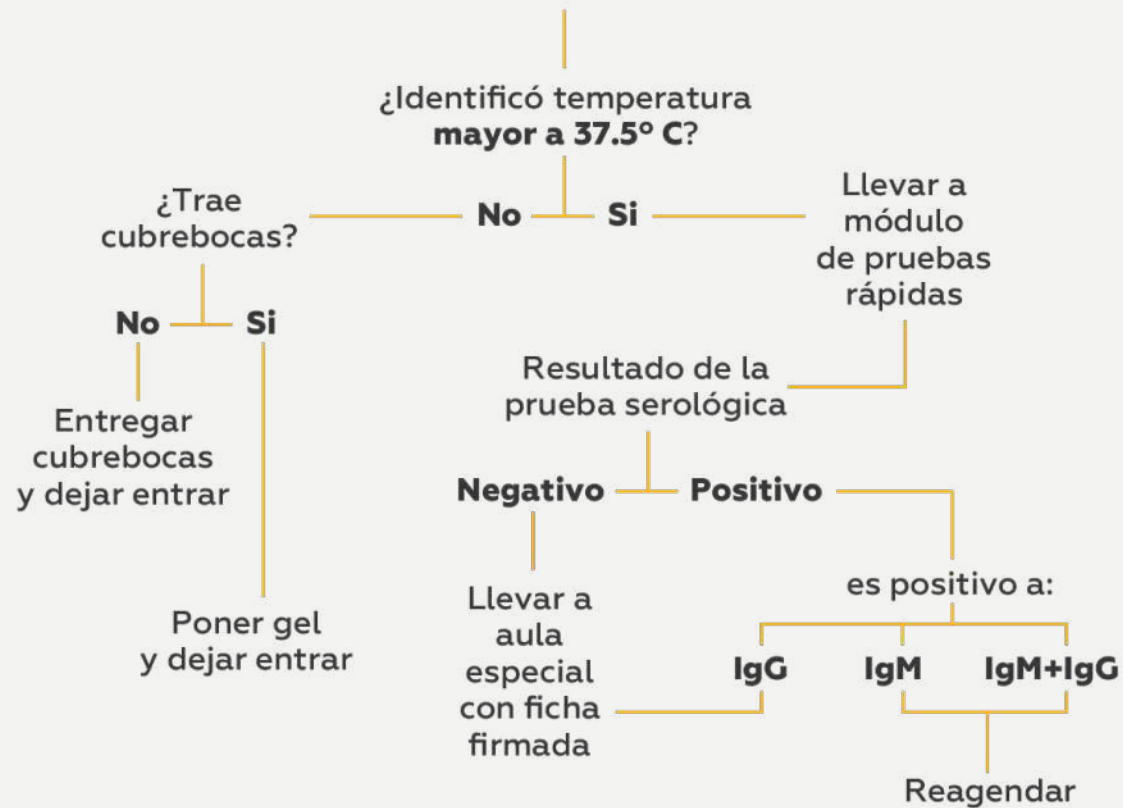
¿Identificó temperatura **mayor a 37.5° C**?

**No** **Si**

¿Trae cubrebocas?

**No** **Si**

Entregar cubrebocas y dejar entrar

Poner gel y dejar entrar

Llevar a módulo de pruebas rápidas

Resultado de la prueba serológica

**Negativo** **Positivo**

Llevar a aula especial con ficha firmada

es positivo a:

**IgG** **IgM** **IgM+IgG**

Reagendar